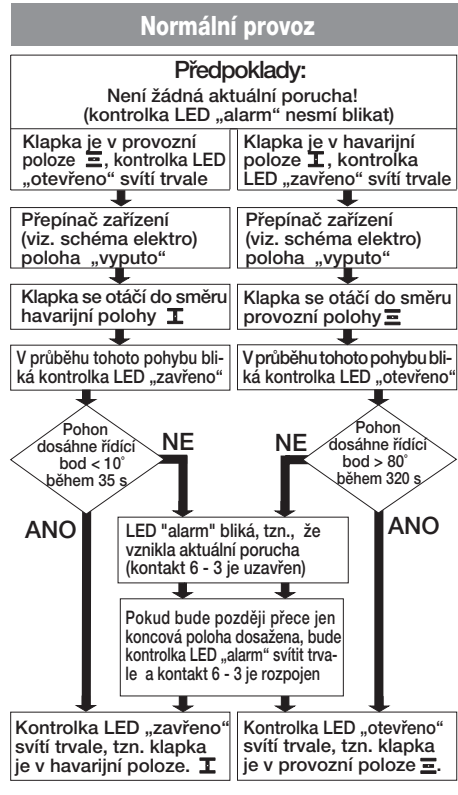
Normální provoz

Předpoklady:
Není žádná aktuální porucha!
(kontrolka LED „alarm" nesmí blikat)

Klapka je v provozní poloze $\equiv$, kontrolka LED „otevřeno" svítí trvale

Klapka je v havarijní poloze $\mathtt{I}$, kontrolka LED „zavřeno" svítí trvale

Přepínač zařízení (viz. schéma elektro) poloha „vyputo"

Přepínač zařízení (viz. schéma elektro) poloha „vyputo"

Klapka se otáčí do směru havarijní polohy $\mathtt{I}$

Klapka se otáčí do směru provozní polohy $\equiv$

V průběhu tohoto pohybu bliká kontrolka LED „zavřeno"

V průběhu tohoto pohybu bliká kontrolka LED „otevřeno"

Pohon dosáhne řídící bod < 10° během 35 s

NE

NE

Pohon dosáhne řídící bod > 80° během 320 s

ANO

ANO

LED "alarm" bliká, tzn., že vznikla aktuální porucha (kontakt 6 - 3 je uzavřen)

Pokud bude později přece jen koncová poloha dosažena, bude kontrolka LED „alarm" svítit trvale a kontakt 6 - 3 je rozpojen

Kontrolka LED „zavřeno" svítí trvale, tzn. klapka je v havarijní poloze. $\mathtt{I}$

Kontrolka LED „otevřeno" svítí trvale, tzn. klapka je v provozní poloze $\equiv$.